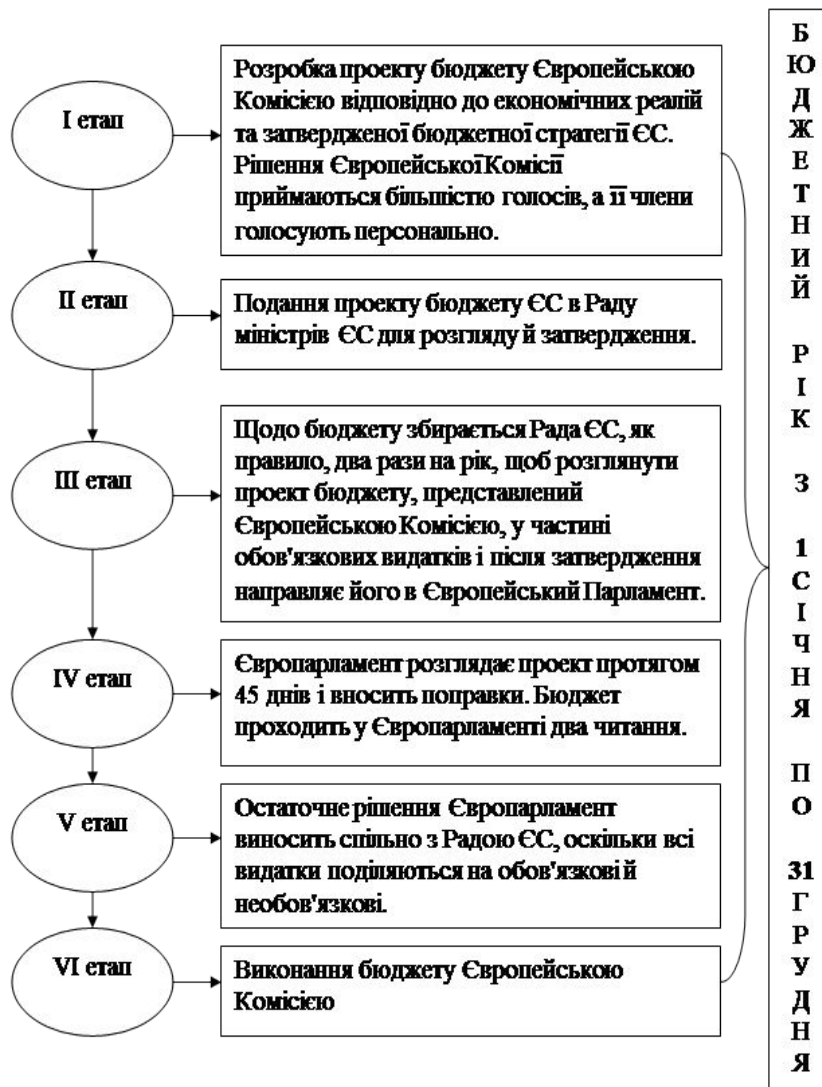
I етап

Розробка проекту бюджету Європейською Комісією відповідно до економічних реалій та затвердженої бюджетної стратегії ЄС. Рішення Європейської Комісії приймаються більшістю голосів, а її члени голосують персонально.

II етап

Подання проекту бюджету ЄС в Раду міністрів ЄС для розгляду й затвердження.

III етап

Щодо бюджету збирається Рада ЄС, як правило, два рази на рік, щоб розглянути проект бюджету, представлений Європейською Комісією, у частині обов'язкових видатків і після затвердження направляє його в Європейський Парламент.

IV етап

Європарламент розглядає проект протягом 45 днів і вносить поправки. Бюджет проходить у Європарламенті два читання.

V етап

Остаточне рішення Європарламент виносить спільно з Радою ЄС, оскільки всі видатки поділяються на обов'язкові й необов'язкові.

VI етап

Виконання бюджету Європейською Комісією

Б Ю Д Ж Е Т Н И Й Р І К З 1 С І Ч Н Я П О 31 Г Р У Д Н Я